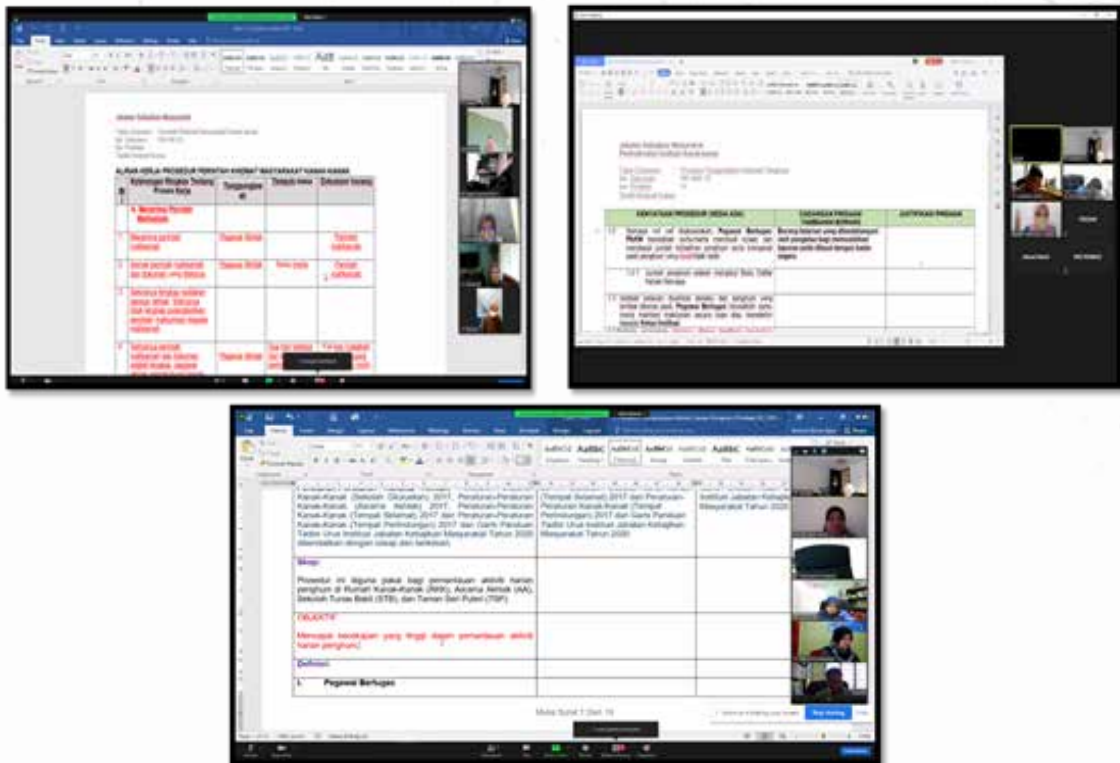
Jabatan Kebajikan Masyarakat

ALIRAN KERJA: PROSEDUR PERINTAH KHIDMAT MASYARAKAT KANAK-KANAK

Jabatan Kebajikan Masyarakat

Kanak-Kanak (Sekolah Diluluskan) 2017, Peraturan-Peraturan Kanak-Kanak (Asrama Akhlak) 2017, Peraturan-Peraturan Kanak-Kanak (Tempat Selamat) 2017 dan Peraturan-Peraturan Kanak-Kanak (Tempat Perlindungan) 2017 dan Garis Panduan Tadbir Urus Institusi Jabatan Kebajikan Masyarakat Tahun 2020 (dibendaharkan dengan sebarang perubahan)

(Tempat Selamat) 2017 dan Peraturan-Peraturan Kanak-Kanak (Tempat Perlindungan) 2017 dan Garis Panduan Tadbir Urus Institusi Jabatan Kebajikan Masyarakat Tahun 2020

Institusi Jabatan Kebajikan Masyarakat Tahun 2020

Skop:

Prosedur ini diguna pakai bagi pemantauan aktiviti harian penghuni di Rumah Kanak-Kanak (RKK), Asrama Akhlak (AA), Sekolah Tunas Bakti (STB), dan Taman Seri Puteri (TSP).

OBJEKTIF

Mencapai keceknapan yang tinggi dalam pemantauan aktiviti harian penghuni.

Definisi

i. Pegawai Bertugas

Muka Surat 1 Dari 10